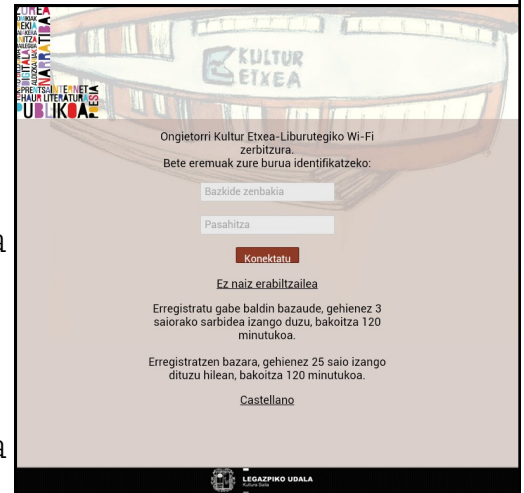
KULTUR ETXEA

PUBLIKOA

Ongietorri Kultur Etxea-Liburutegiko Wi-Fi zerbitzura.
Bete eremuak zure burua identifikatzeko:

Bazkide zenbakia

Pasahitza

Konektatu

Ez naiz erabiltzailea

Erregistratu gabe baldin bazaude, gehienez 3 saiorako sarbidea izango duzu, bakoitza 120 minutukoa.

Erregistratzen bazara, gehienez 25 saio izango dituzu hilean, bakoitza 120 minutukoa.

Castellano

LEGAZPIKO UDALA
Kultura Saila